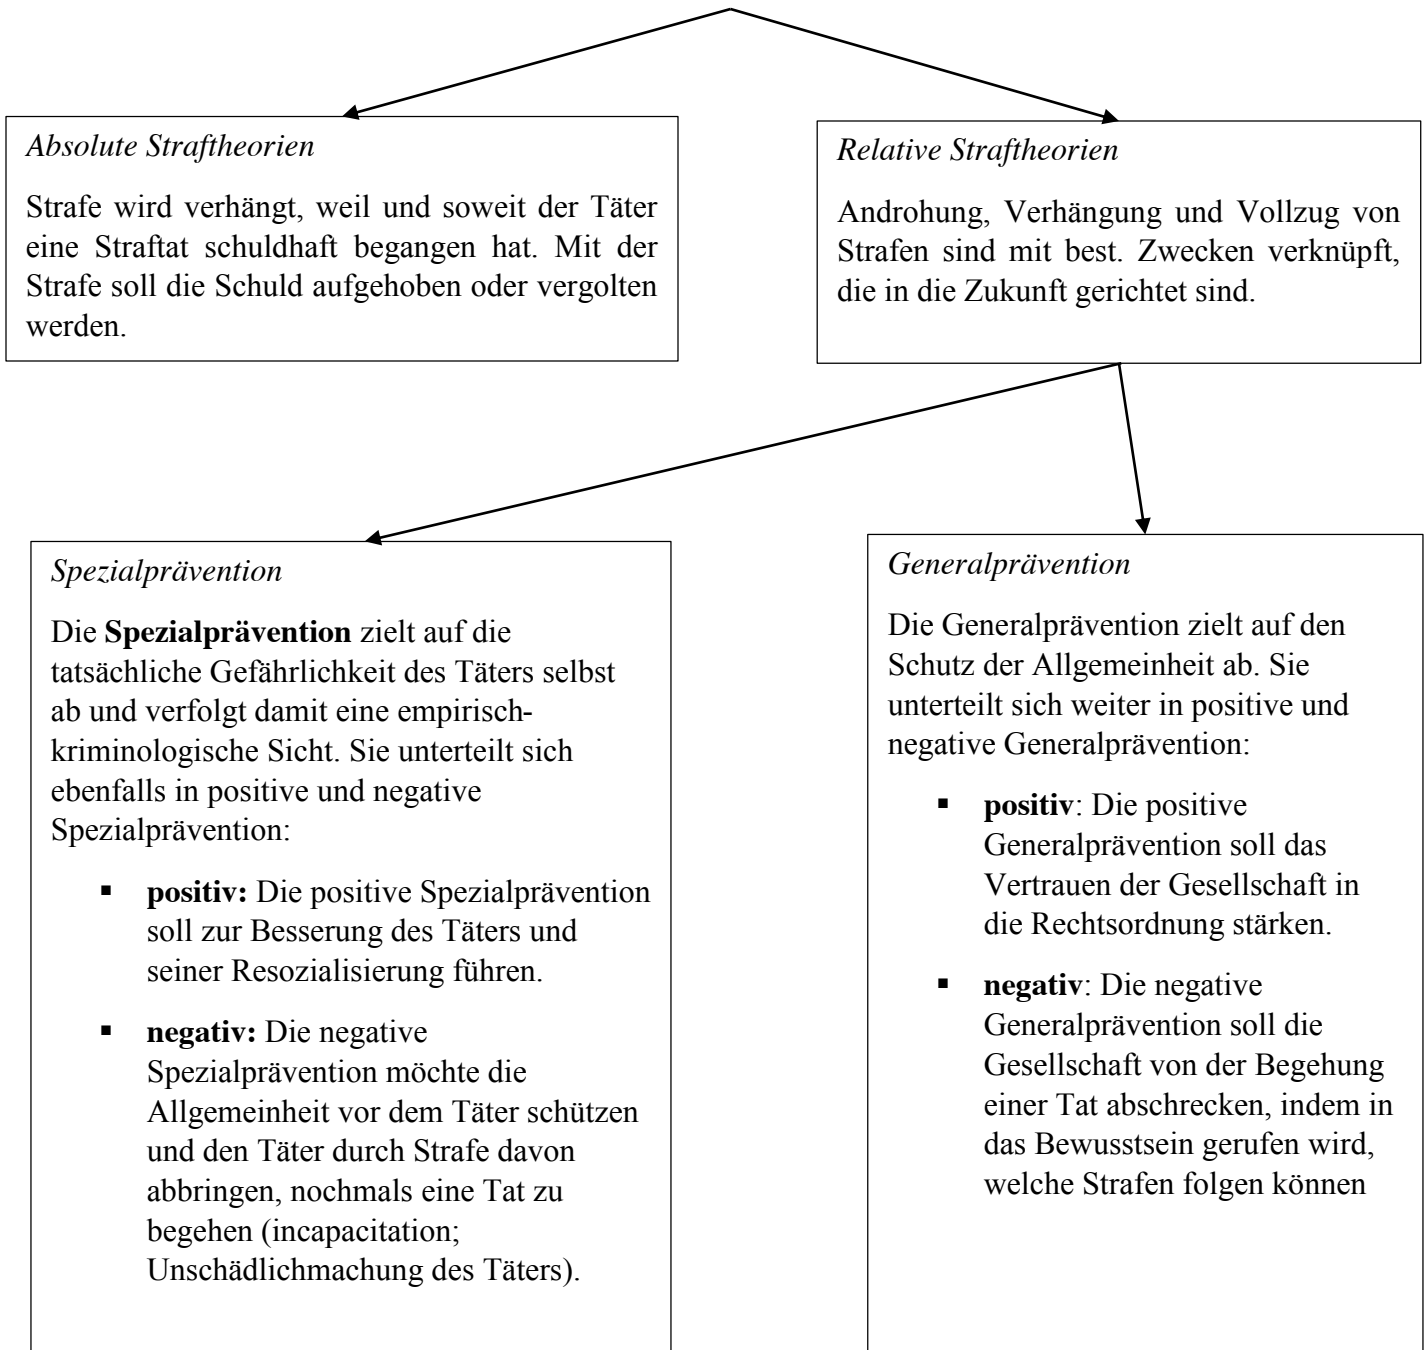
Absolute Straftheorien

Strafe wird verhängt, weil und soweit der Täter eine Straftat schuldhaft begangen hat. Mit der Strafe soll die Schuld aufgehoben oder vergolten werden.

Relative Straftheorien

Androhung, Verhängung und Vollzug von Strafen sind mit best. Zwecken verknüpft, die in die Zukunft gerichtet sind.

Spezialprävention

Die **Spezialprävention** zielt auf die tatsächliche Gefährlichkeit des Täters selbst ab und verfolgt damit eine empirisch-kriminologische Sicht. Sie unterteilt sich ebenfalls in positive und negative Spezialprävention:

- **positiv:** Die positive Spezialprävention soll zur Besserung des Täters und seiner Resozialisierung führen.
- **negativ:** Die negative Spezialprävention möchte die Allgemeinheit vor dem Täter schützen und den Täter durch Strafe davon abbringen, nochmals eine Tat zu begehen (incapacitation; Unschädlichmachung des Täters).

Generalprävention

Die Generalprävention zielt auf den Schutz der Allgemeinheit ab. Sie unterteilt sich weiter in positive und negative Generalprävention:

- **positiv**: Die positive Generalprävention soll das Vertrauen der Gesellschaft in die Rechtsordnung stärken.
- **negativ**: Die negative Generalprävention soll die Gesellschaft von der Begehung einer Tat abschrecken, indem in das Bewusstsein gerufen wird, welche Strafen folgen können